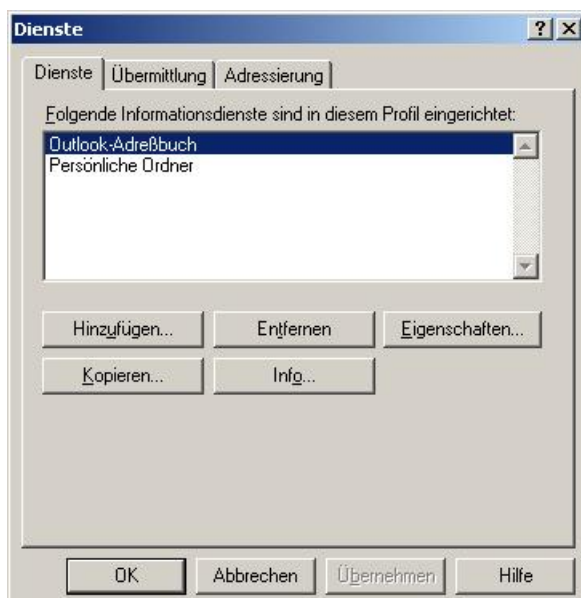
Dienste

?

Dienste | Übermittlung | Adressierung

Folgende Informationsdienste sind in diesem Profil eingerichtet:

Outlook-Adreßbuch
Persönliche Ordner

Hinzufügen... | Entfernen | Eigenschaften...

Kopieren... | Info...

OK | Abbrechen | Übernehmen | Hilfe